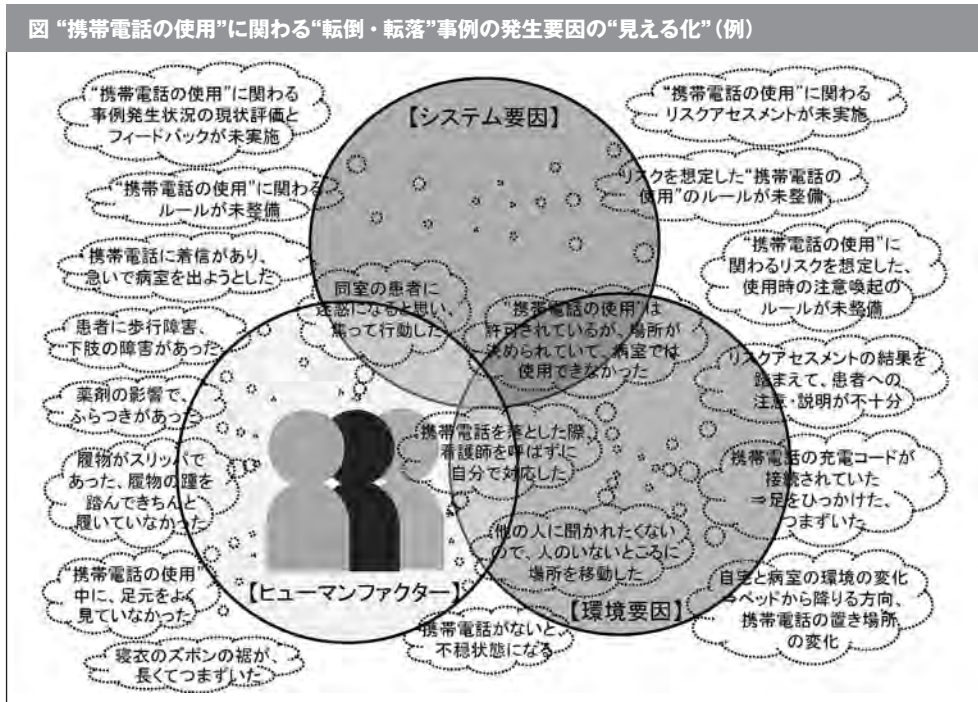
図 "携帯電話の使用"に関わる"転倒・転落"事例の発生要因の"見える化"(例)

"携帯電話の使用"に関わる事例発生状況の現状評価とフィードバックが未実施

"携帯電話の使用"に関わるルールが未整備

携帯電話に着信があり、急いで病室を出ようとした

患者に歩行障害、下肢の障害があった

薬剤の影響で、ふらつきがあった

履物がスリッパであった、履物の踵を踏んできちんと履いていなかった

"携帯電話の使用"中に、足元をよく見ていなかった

寝衣のズボンの裾が、長くてつまずいた

【システム要因】

同室の患者に迷惑になると思い、焦って行動した

"携帯電話の使用"は許可されているが、場所が決められていて、病室では使用できなかった

携帯電話を落とした際、看護師を呼ばずに自分で対応した

他の人に聞かれたくないので、人のいないところに場所を移動した

【ヒューマンファクター】

【環境要因】

携帯電話がないと、不穏状態になる

"携帯電話の使用"に関わるリスクアセスメントが未実施

リスクを想定した"携帯電話の使用"のルールが未整備

"携帯電話の使用"に関わるリスクを想定した、使用時の注意喚起のルールが未整備

リスクアセスメントの結果を踏まえて、患者への注意・説明が不十分

携帯電話の充電コードが接続されていた⇒足をひっかけた、つまずいた

自宅と病室の環境の変化⇒ベッドから降りる方向、携帯電話の置き場所の変化